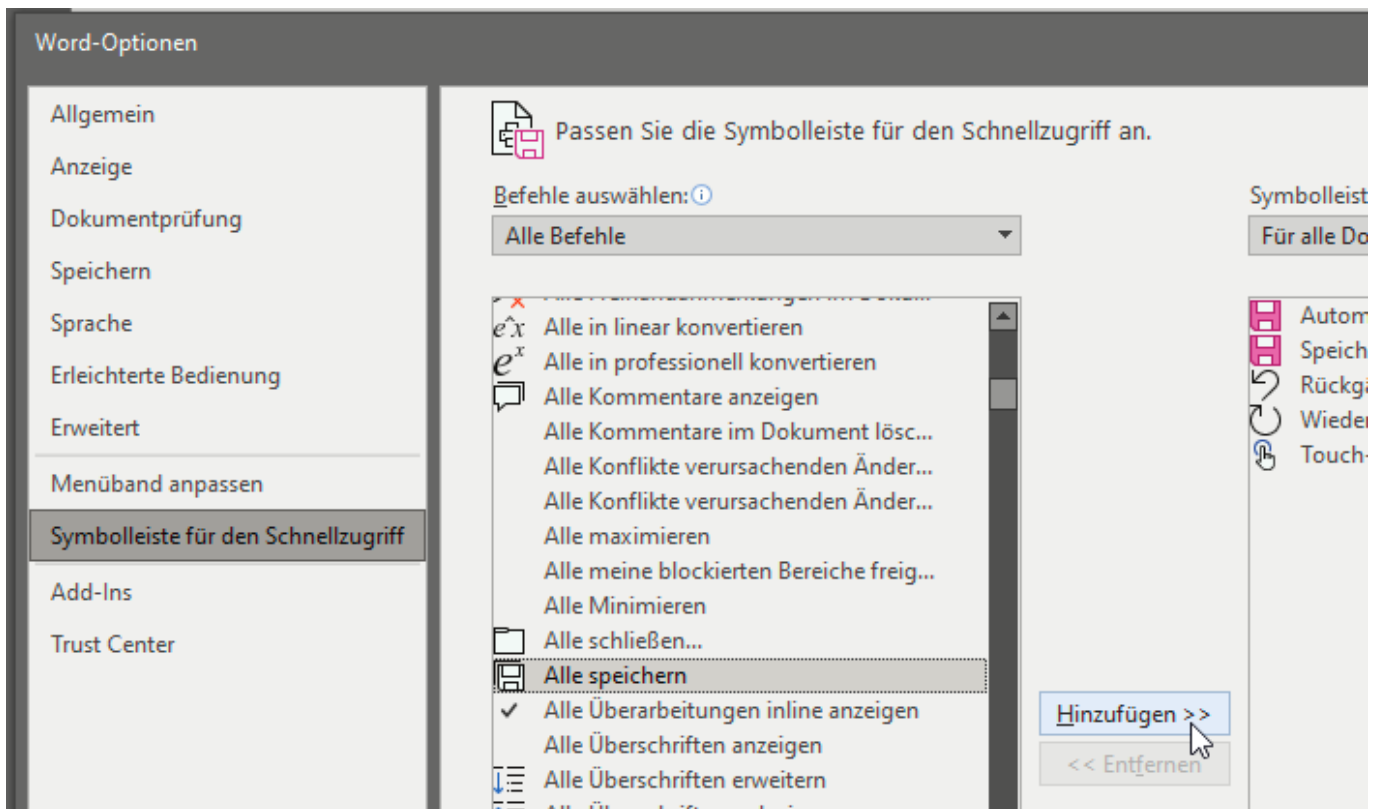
Word-Optionen

Allgemein
Anzeige
Dokumentprüfung
Speichern
Sprache
Erleichterte Bedienung
Erweitert
Menüband anpassen
Symbolleiste für den Schnellzugriff
Add-Ins
Trust Center

Passen Sie die Symbolleiste für den Schnellzugriff an.

Befehle auswählen:
Alle Befehle

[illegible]
Alle in linear konvertieren
Alle in professionell konvertieren
Alle Kommentare anzeigen
Alle Kommentare im Dokument lösc...
Alle Konflikte verursachenden Änder...
Alle Konflikte verursachenden Änder...
Alle maximieren
Alle meine blockierten Bereiche freig...
Alle Minimieren
Alle schließen...
Alle speichern
Alle Überarbeitungen inline anzeigen
Alle Überschriften anzeigen
Alle Überschriften erweitern
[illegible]

Hinzufügen >>
<< Entfernen

Symbolleist
Für alle Do

Autom
Speich
Rückg
Wieder
Touch-